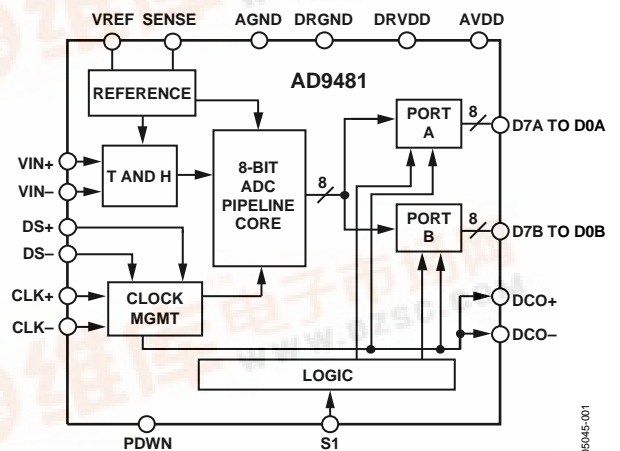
VREF SENSE AGND DRGND DRVDD AVDD

AD9481

REFERENCE

PORT A

8

D7A TO D0A

VIN+

VIN–

T AND H

8-BIT ADC PIPELINE CORE

8

PORT B

8

D7B TO D0B

DS+

DS–

CLK+

CLK–

CLOCK MGMT

DCO+

DCO–

LOGIC

PDWN

S1

05045-001

www.dzsc.com